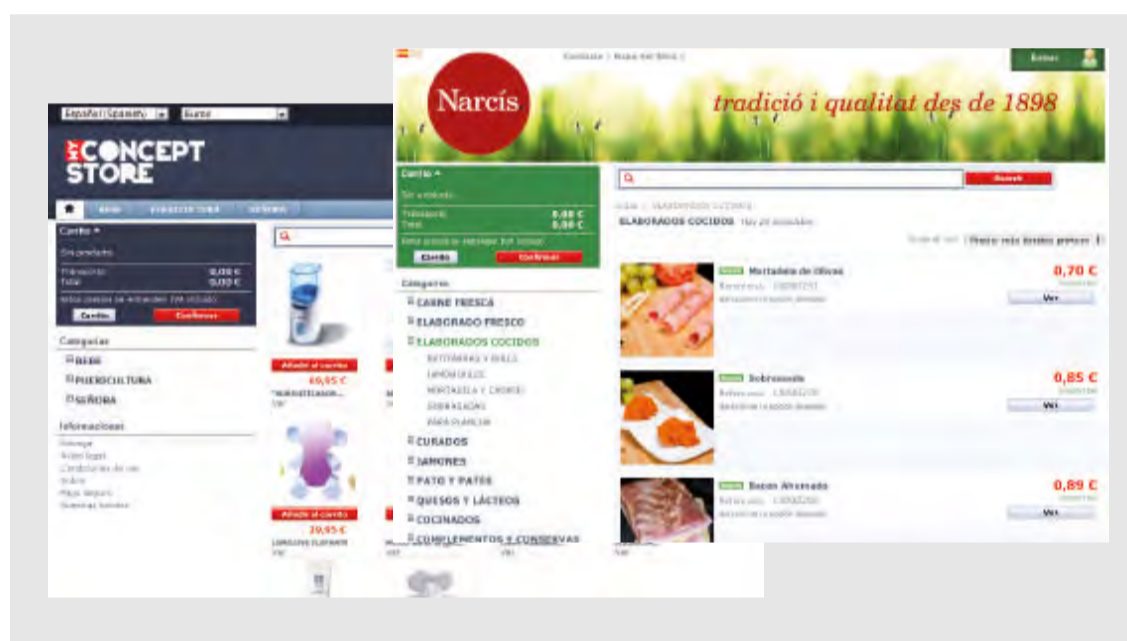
Español (Spanish) Euros

MY CONCEPT STORE

BEBE PUERICULTURA SEÑORA

Carrito

Sin productos

Transporte 0,00 €
Total 0,00 €

Carrito Confirmar

Categorías

BEBE
PUERICULTURA
SEÑORA

Informaciones

Añadir al carrito
69,95 €

Añadir al carrito
39,95 €

Contacto | Mapa del sitio

Entrar

Narcís

tradició i qualitat des de 1898

Carrito

Sin productos

Transporte 0,00 €
Total 0,00 €

Carrito Confirmar

Categorías

CARNE FRESCA
ELABORADO FRESCO
ELABORADOS COCIDOS
BUTIFARRAS Y BULLS
JAMÓN COCIDO
MORTADELA Y CHORIZO
SOBRASADAS
PARA PLANCHA
CURADOS
JAMONES
PATO Y PATÉS
QUESOS Y LÁCTEOS
COCINADOS
COMPLEMENTOS Y CONSERVAS

Buscar

ELABORADOS COCIDOS

Precio: más bajo primero

Mortadela de Olivas
0,70 €
Ver

Sobrasada
0,85 €
Ver

Bacon Ahumado
0,89 €
Ver